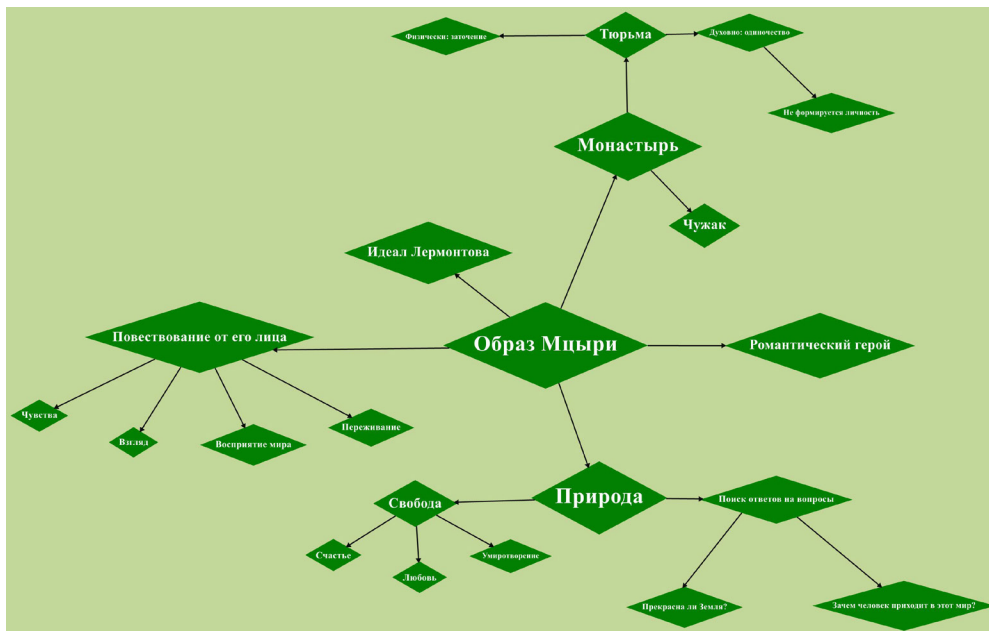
Образ Мцыри

Монастырь

Тюрьма

Физически: заточение

Духовно: одиночество

Не формируется личность

Чужак

Идеал Лермонтова

Повествование от его лица

Чувства

Взгляд

Восприятие мира

Переживание

Романтический герой

Природа

Свобода

Счастье

Любовь

Умиротворение

Поиск ответов на вопросы

Прекрасна ли Земля?

Зачем человек приходит в этот мир?